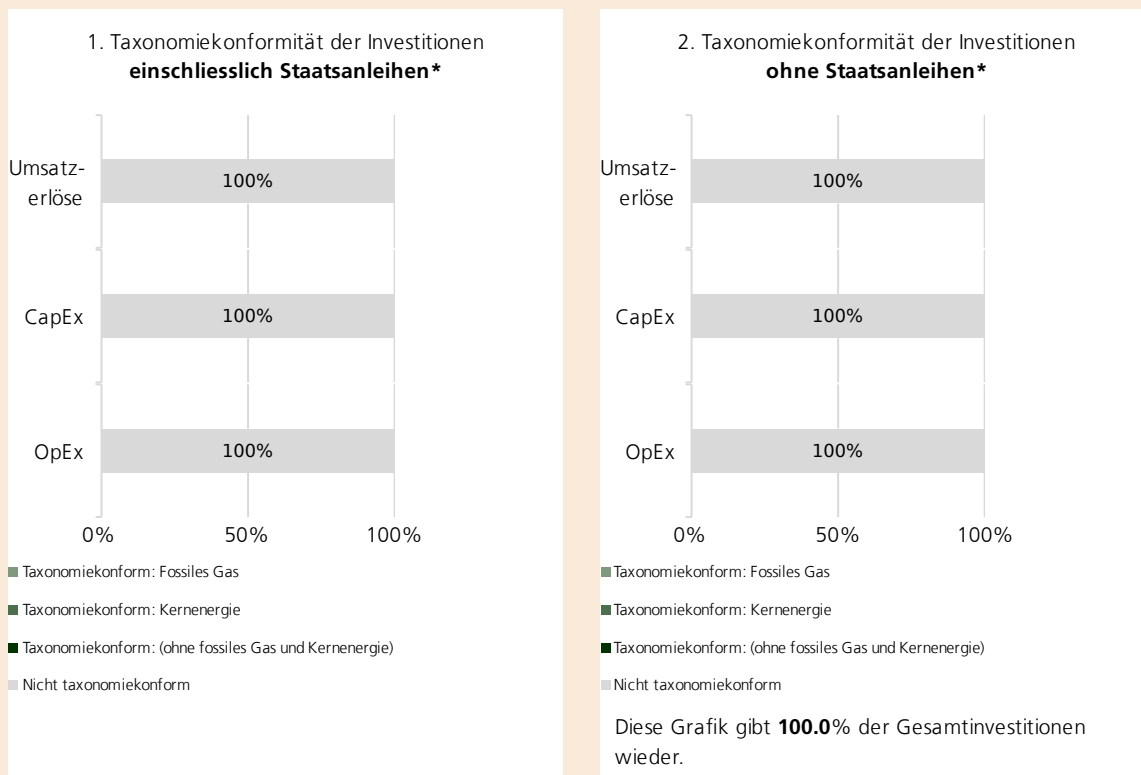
1. Taxonomiekonformität der Investitionen **einschliesslich Staatsanleihen***

Umsatzerlöse
100%

CapEx
100%

OpEx
100%

0% 50% 100%

Taxonomiekonform: Fossiles Gas

Taxonomiekonform: Kernenergie

Taxonomiekonform: (ohne fossiles Gas und Kernenergie)

Nicht taxonomiekonform

2. Taxonomiekonformität der Investitionen **ohne Staatsanleihen***

Umsatzerlöse
100%

CapEx
100%

OpEx
100%

0% 50% 100%

Taxonomiekonform: Fossiles Gas

Taxonomiekonform: Kernenergie

Taxonomiekonform: (ohne fossiles Gas und Kernenergie)

Nicht taxonomiekonform

Diese Grafik gibt **100.0**% der Gesamtinvestitionen wieder.